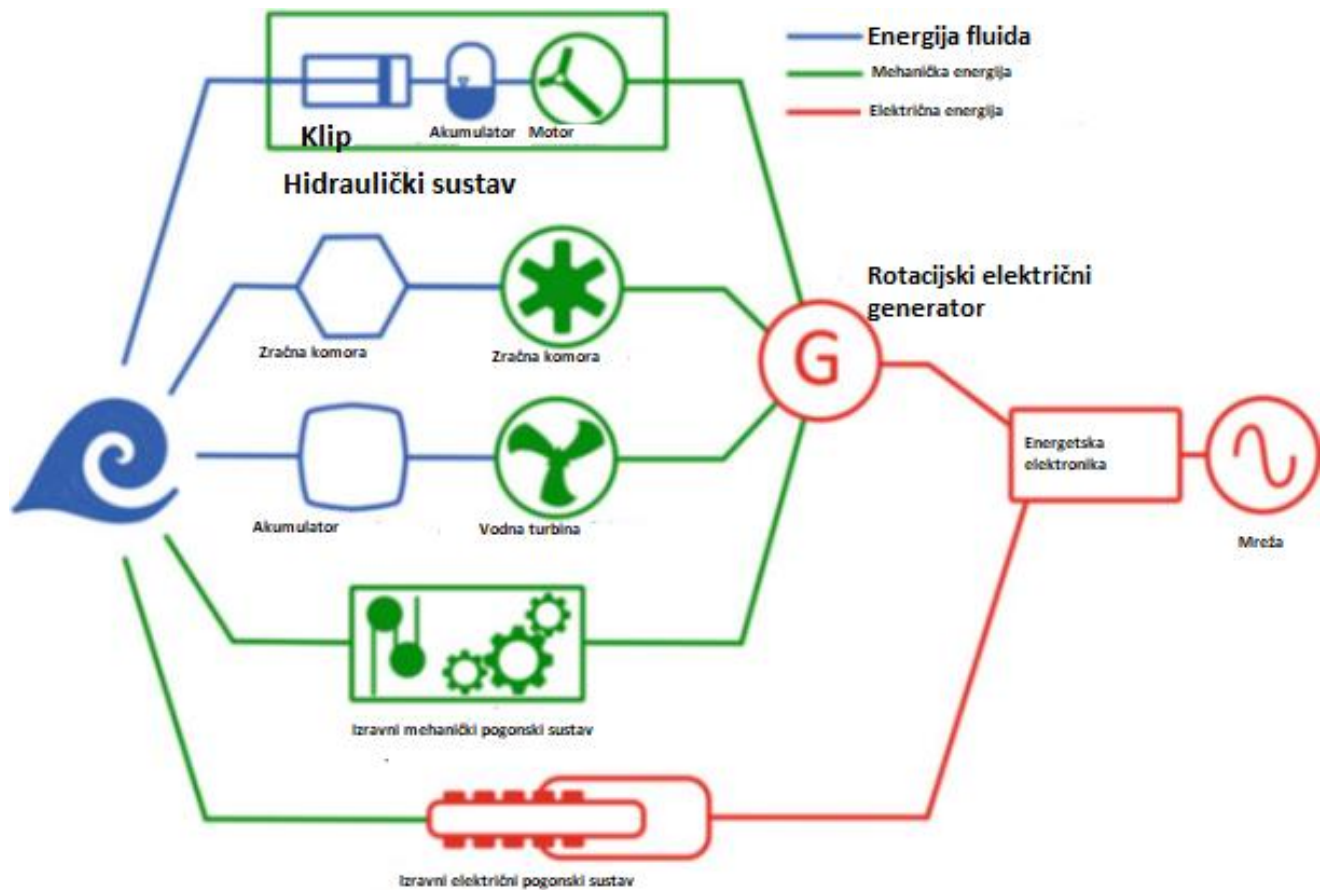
Energija fluida
Mehanička energija
Električna energija

Klip
Akumulator
Motor
Hidraulički sustav

Rotacijski električni generator

Zračna komora
Zračna komora

G

Energetska elektronika

Akumulator
Vodna turbina

Mreža

Izravni mehanički pogonski sustav

Izravni električni pogonski sustav